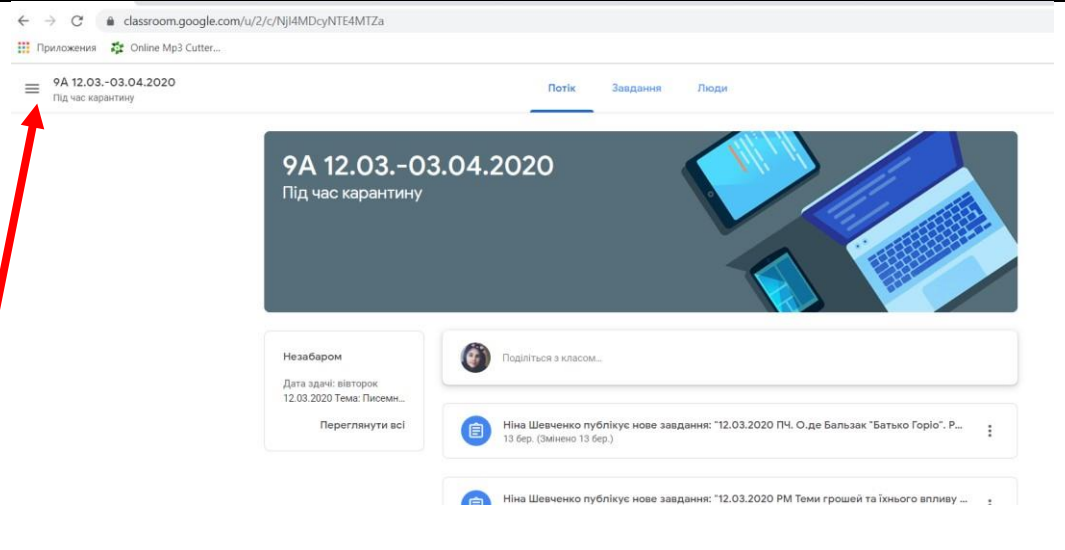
classroom.google.com/u/2/c/NjI4MDcyNTE4MTZa

Приложения Online Mp3 Cutter...

9А 12.03.-03.04.2020
Під час карантину

Потік Завдання Люди

9А 12.03.-03.04.2020
Під час карантину

Незабаром

Дата здачі: вівторок 12.03.2020 Тема: Писемн...

Переглянути всі

Поділіться з класом...

Ніна Шевченко публікує нове завдання: "12.03.2020 ПЧ. О.де Бальзак "Батько Горіо". Р...
13 бер. (Змінено 13 бер.)

Ніна Шевченко публікує нове завдання: "12.03.2020 РМ Теми грошей та їхнього впливу ...